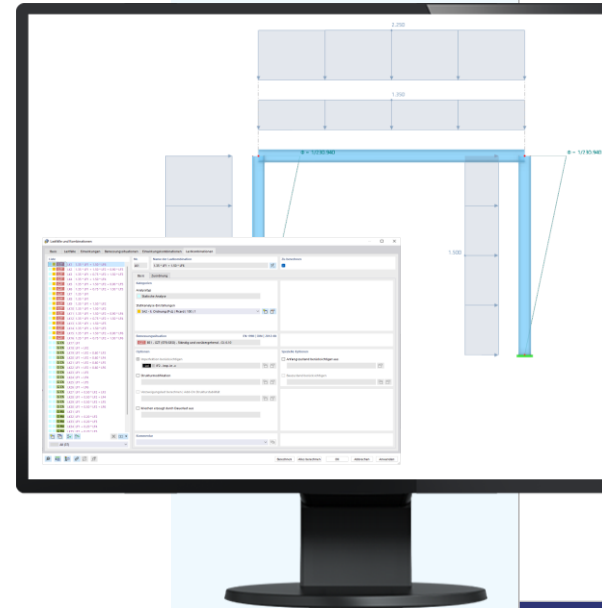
2.250

1.350

Φ = 1/(10.940)

Φ = 1/(10.940)

1.500

Lastfälle und Kombinationen

Basis | Lastfälle | Einwirkungen | Bemessungssituationen | Einwirkungskombinationen | Lastkombinationen

Nr. | Name der Lastkombination

1.35*LF1 + 1.5*LF3

Basis | Zusätzliche

Kategorien

Analysetyp

Statische Analyse

Zu berechnen

Statische Analyse-Einstellungen

NL1 - II. Ordnung (P-Δ) | Picard | 100 | 1

Bemessungssituation

Optionen

Option

Kommentar

Berechnen | Alles berechnen | OK | Abbrechen | Anwenden